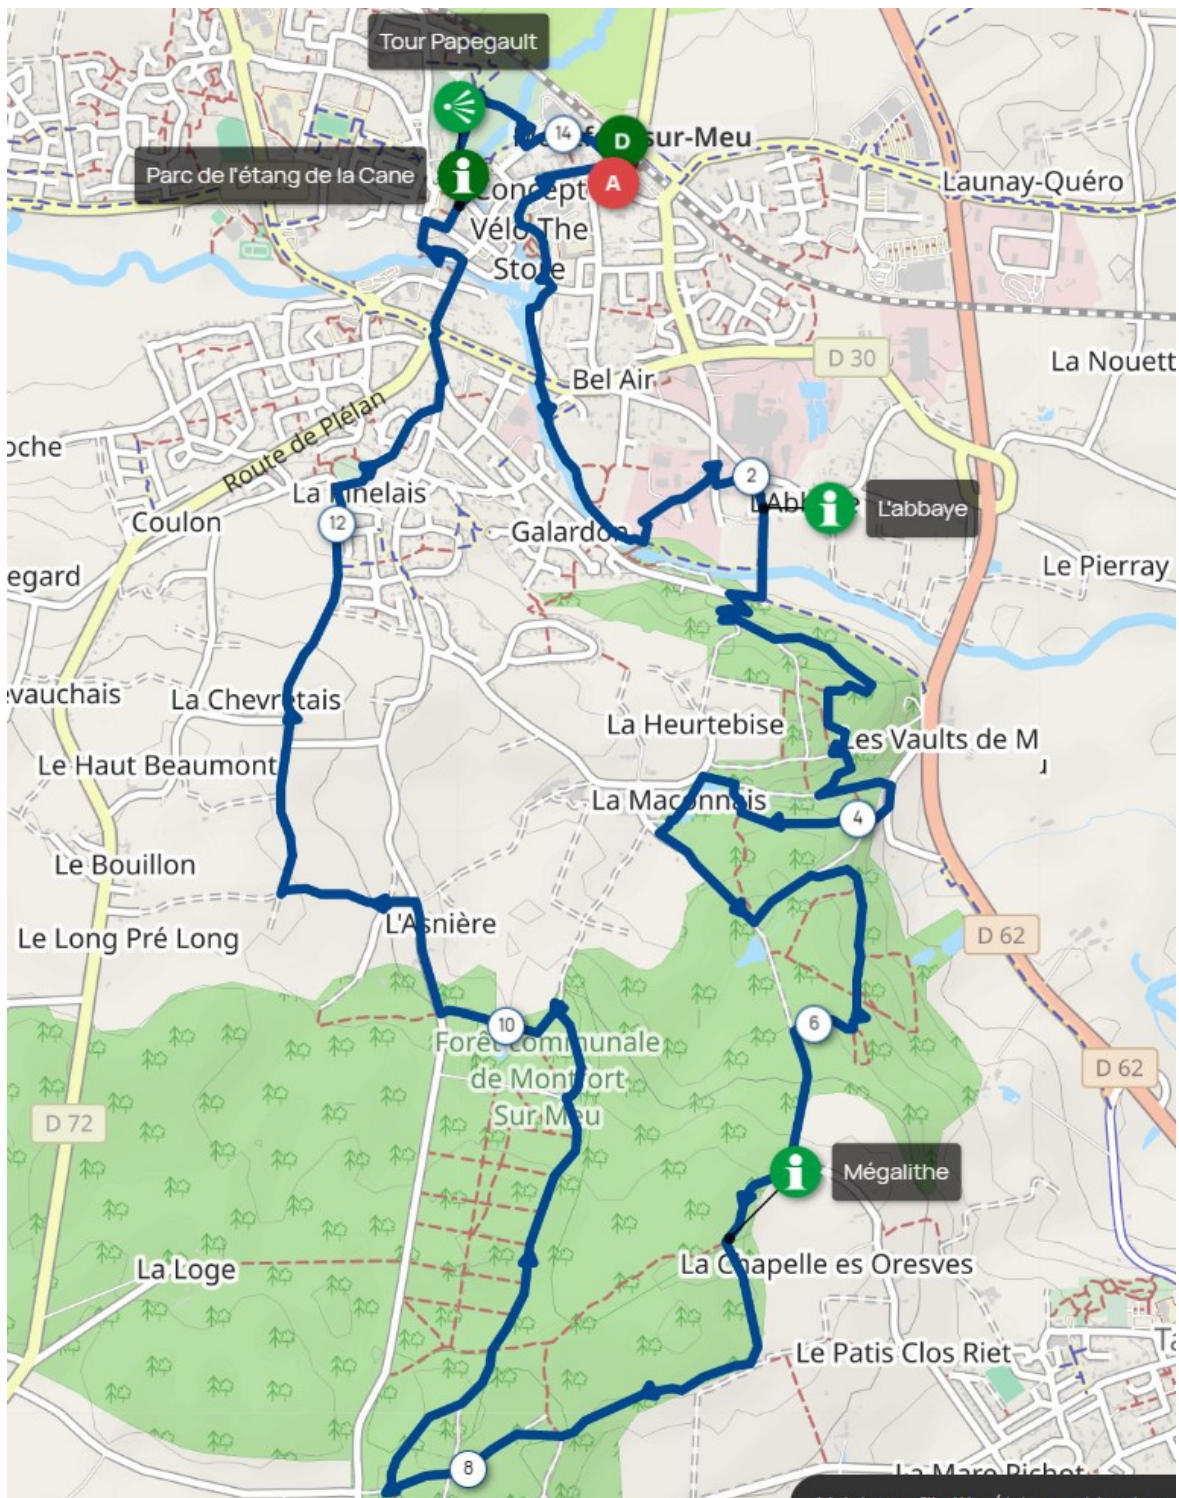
Tour Papegault
14
D
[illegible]sur-Meu
Parc de l'étang de la Cane
Concept Vélo The Store
A
Launay-Quéro
D 30
Bel Air
La Nouett
oche
Route de Plélan
2
L'Abbaye
L'abbaye
La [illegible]nelais
12
Coulon
Galardon
Le Pierray
egard
vauchais
La Chevrotais
La Heurtebise
Les Vaults de M
Le Haut Beaumont
La Maçonnais
4
Le Bouillon
L'Asnière
D 62
Le Long Pré Long
10
Forêt Communale de Montfort Sur Meu
6
D 62
D 72
Mégalithe
La Loge
La Chapelle es Oresves
Le Patis Clos Riet
8
La Mare Pichot
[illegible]